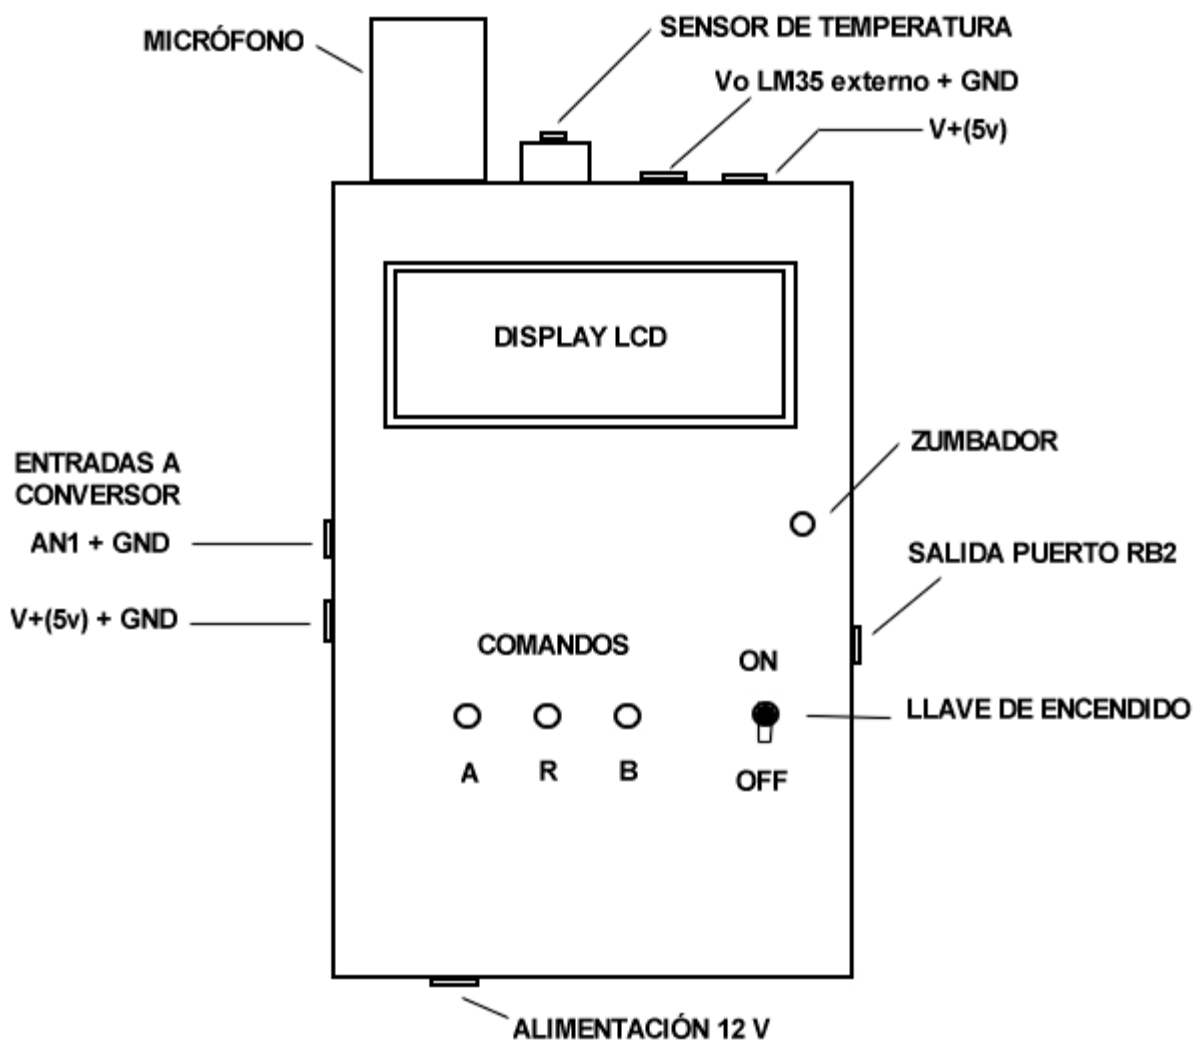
MICRÓFONO

SENSOR DE TEMPERATURA

Vo LM35 externo + GND

V+(5v)

DISPLAY LCD

ZUMBADOR

ENTRADAS A CONVERSOR

AN1 + GND

V+(5v) + GND

SALIDA PUERTO RB2

COMANDOS

ON

LLAVE DE ENCENDIDO

A R B

OFF

ALIMENTACIÓN 12 V